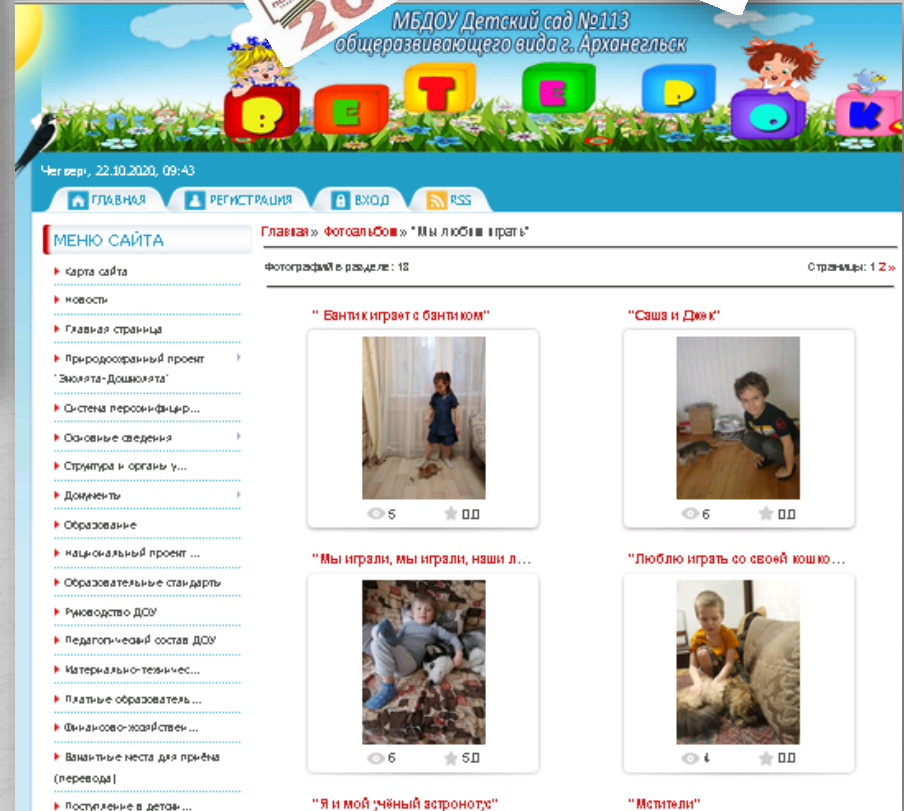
МБДОУ Детский сад №113
общеразвивающего вида г. Архангельск

В Е Т Е Р О К

Четверг, 22.10.2020, 09:43

ГЛАВНАЯ РЕГИСТРАЦИЯ ВХОД RSS

МЕНЮ САЙТА

Карта сайта
Новости
Главная страница
Природоохранный проект "Эколята-Дошколята"
Система персонифицир...
Основные сведения
Структура и органы у...
Документы
Образование
Национальный проект ...
Образовательные стандарты
Руководство ДОУ
Педагогический состав ДОУ
Материально-техничес...
Платные образователь...
Финансово-хозяйствен...
Вакантные места для приёма (перевода)
Поступление в детски...

Главная » Фотоальбом » "Мы любим играть"

Фотографий в разделе: 18

Страницы: 1 2 »

" Бантик играет с бантиком"
6 0.0

"Саша и Джек"
6 0.0

"Мы играли, мы играли, наши л...
6 5.0

"Люблю играть со своей кошко...
4 0.0

"Я и мой учёный астронотус"

"Мстители"